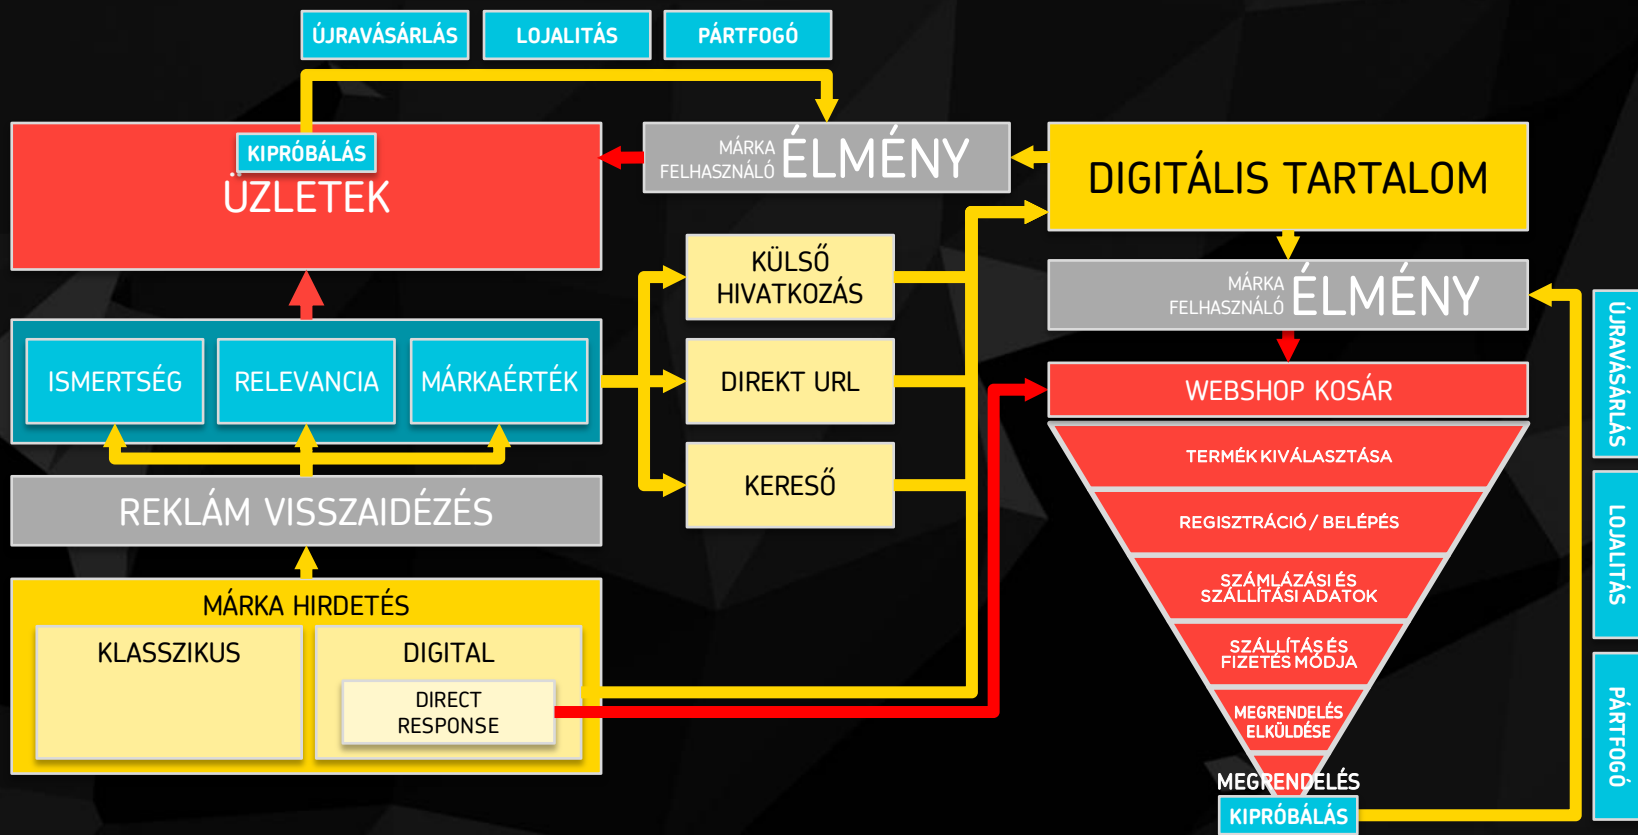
ÚJRAVÁSÁRLÁS
LOJALITÁS
PÁRTFOGÓ

KIPRÓBÁLÁS
ÜZLETEK

MÁRKA FELHASZNÁLÓ ÉLMÉNY

DIGITÁLIS TARTALOM

KÜLSŐ HIVATKOZÁS

MÁRKA FELHASZNÁLÓ ÉLMÉNY

ISMERTSÉG
RELEVANCIA
MÁRKAÉRTÉK

DIREKT URL

WEBSHOP KOSÁR

TERMÉK KIVÁLASZTÁSA

REGISZTRÁCIÓ / BELÉPÉS

SZÁMLÁZÁSI ÉS SZÁLLÍTÁSI ADATOK

SZÁLLÍTÁS ÉS FIZETÉS MÓDJA

MEGRENDELÉS ELKÜLDÉSE

KERESŐ

REKLÁM VISSZAIDÉZÉS

MÁRKA HIRDETÉS
KLASSZIKUS
DIGITAL
DIRECT RESPONSE

MEGRENDELÉS
KIPRÓBÁLÁS

ÚJRAVÁSÁRLÁS
LOJALITÁS
PÁRTFOGÓ